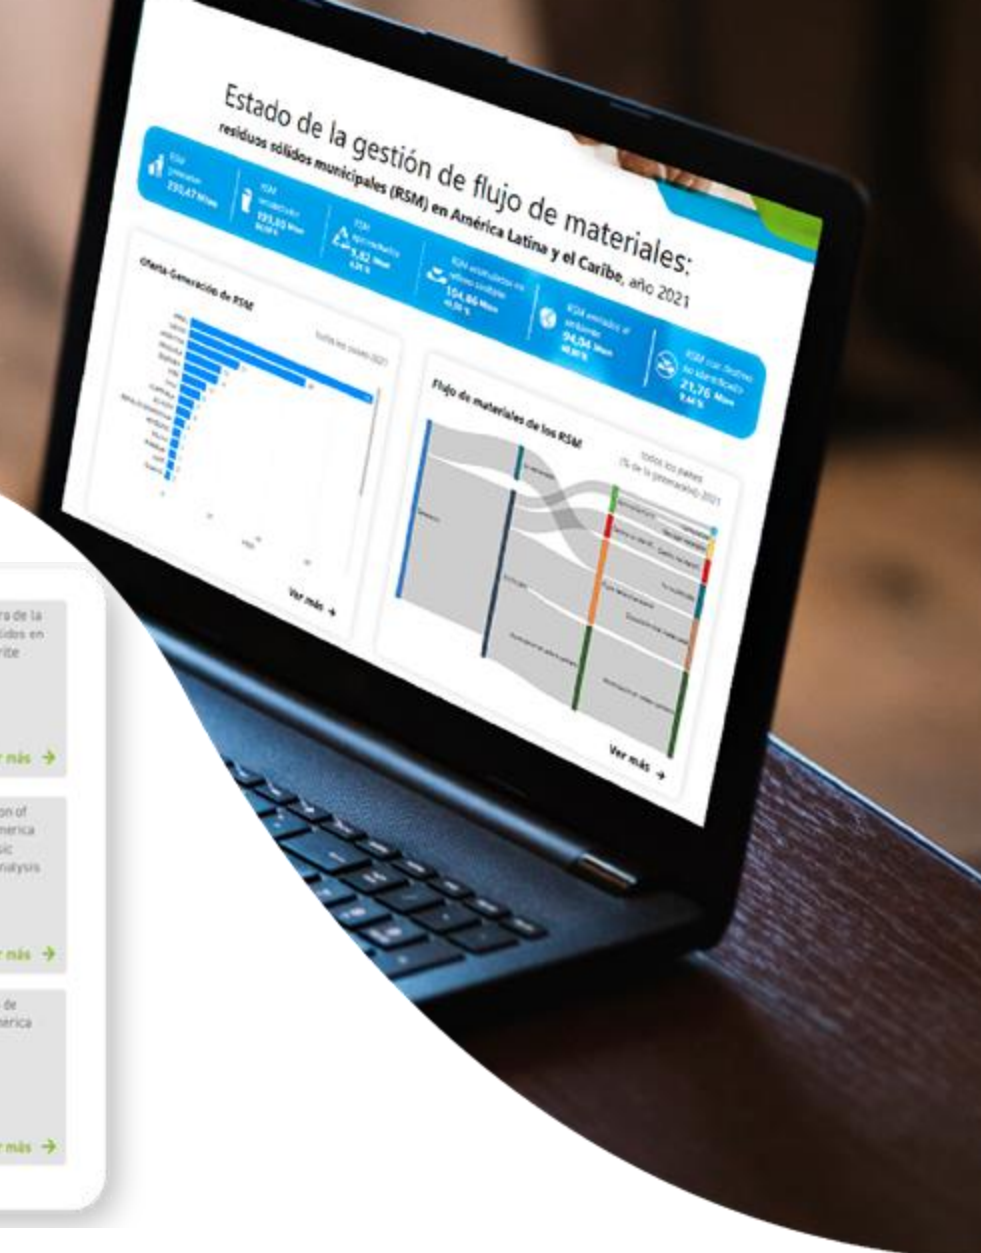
Estado de la gestión de flujo de materiales: residuos sólidos municipales (RSM) en América Latina y el Caribe, año 2021

RSM generados 231,47 Mton

RSM recolectados 193,33 Mton

RSM aprovechados 9,62 Mton

RSM dispuestos en rellenos sanitarios 104,86 Mton

RSM vertidos al ambiente 94,04 Mton

RSM con destino no identificado 21,76 Mton

Oferta-Generación de RSM

Flujo de materiales de los RSM

todos los países (% de la generación) 2021

Ver más →

Ver más →

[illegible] ra de la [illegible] lidos en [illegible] ribe

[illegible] r más →

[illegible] on of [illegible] merica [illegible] sic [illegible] nalysis

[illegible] r más →

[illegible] de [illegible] mérica

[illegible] r más →